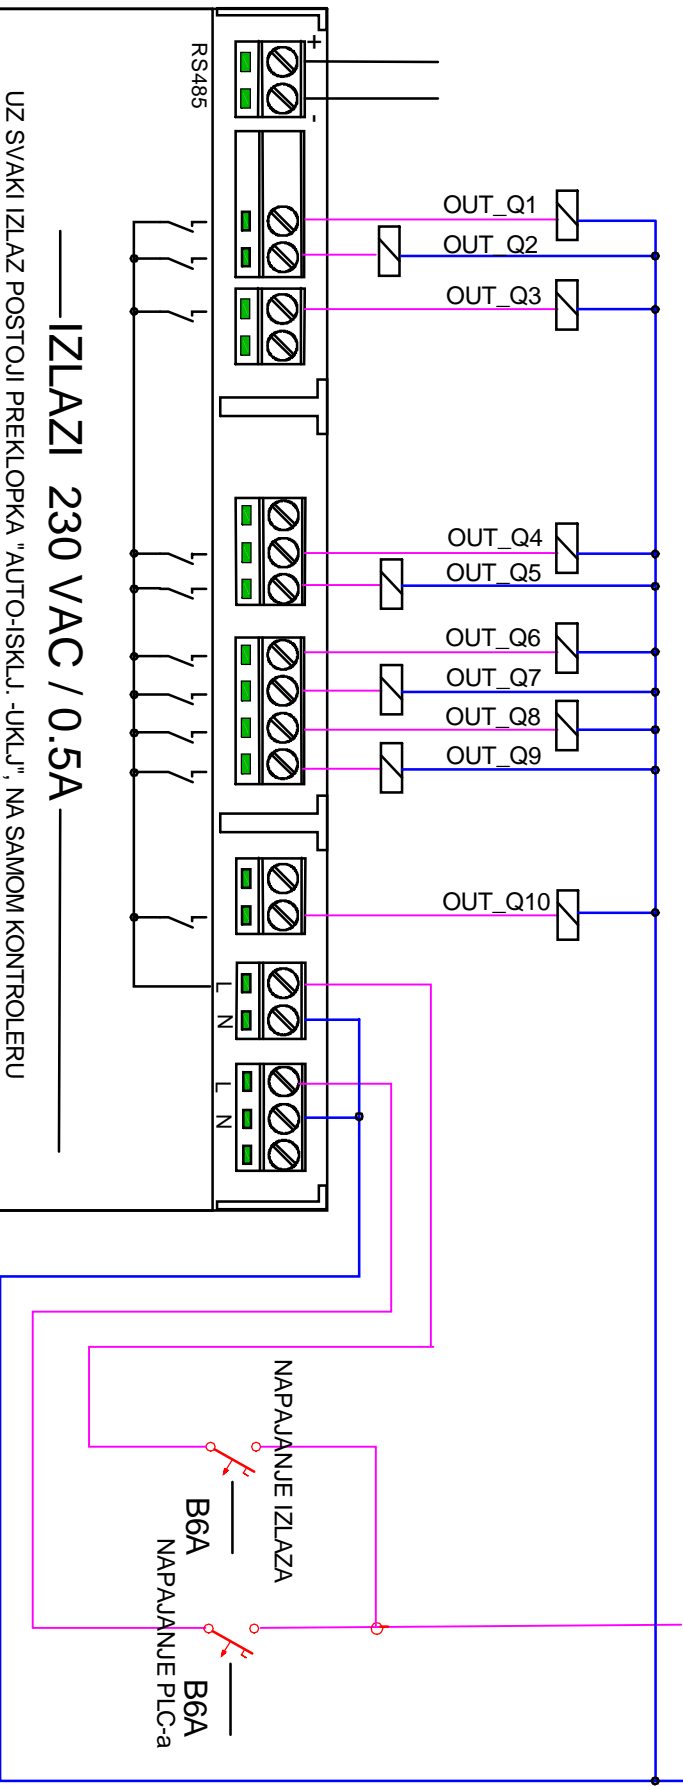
RS485
+
-
OUT_Q1
OUT_Q2
OUT_Q3
OUT_Q4
OUT_Q5
OUT_Q6
OUT_Q7
OUT_Q8
OUT_Q9
OUT_Q10
L
N
L
N
IZLAZI 230 VAC / 0.5A
UZ SVAKI IZLAZ POSTOJI PREKLOPKA "AUTO-ISKLJ.-UKLJ", NA SAMOM KONTROLERU
NAPAJANJE IZLAZA
B6A
NAPAJANJE PLC-a
B6A